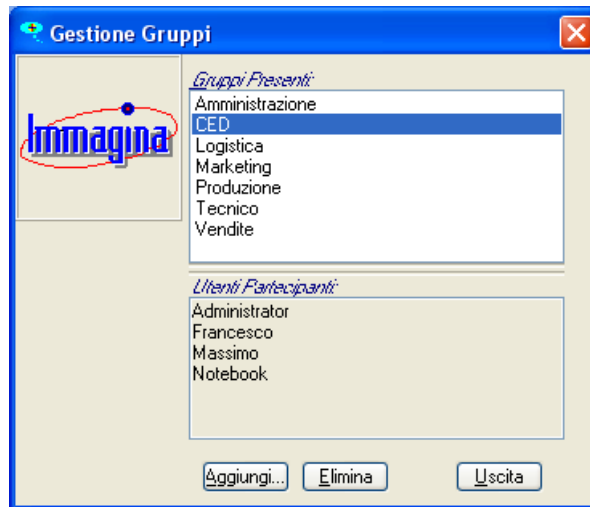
Gestione Gruppi

Immagina

Gruppi Presenti:

Amministrazione
CED
Logistica
Marketing
Produzione
Tecnico
Vendite

Utenti Partecipanti:

Administrator
Francesco
Massimo
Notebook

Aggiungi... Elimina Uscita